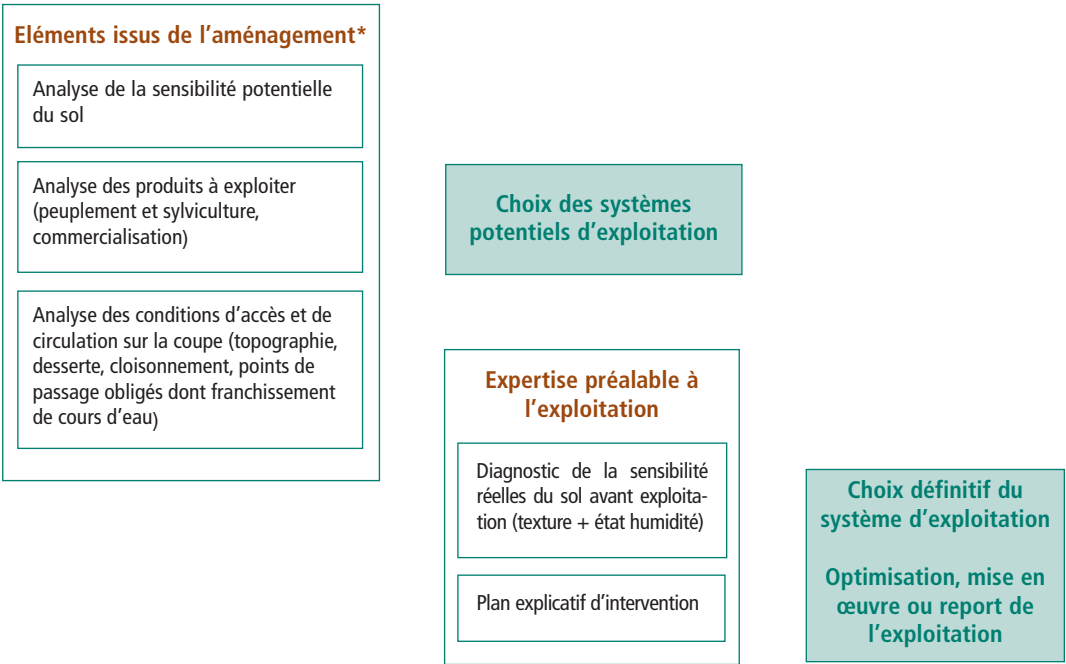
Eléments issus de l'aménagement*

Analyse de la sensibilité potentielle du sol

Analyse des produits à exploiter (peuplement et sylviculture, commercialisation)

Analyse des conditions d'accès et de circulation sur la coupe (topographie, desserte, cloisonnement, points de passage obligés dont franchissement de cours d'eau)

Choix des systèmes potentiels d'exploitation

Expertise préalable à l'exploitation

Diagnostic de la sensibilité réelles du sol avant exploitation (texture + état humidité)

Plan explicatif d'intervention

Choix définitif du système d'exploitation

Optimisation, mise en œuvre ou report de l'exploitation